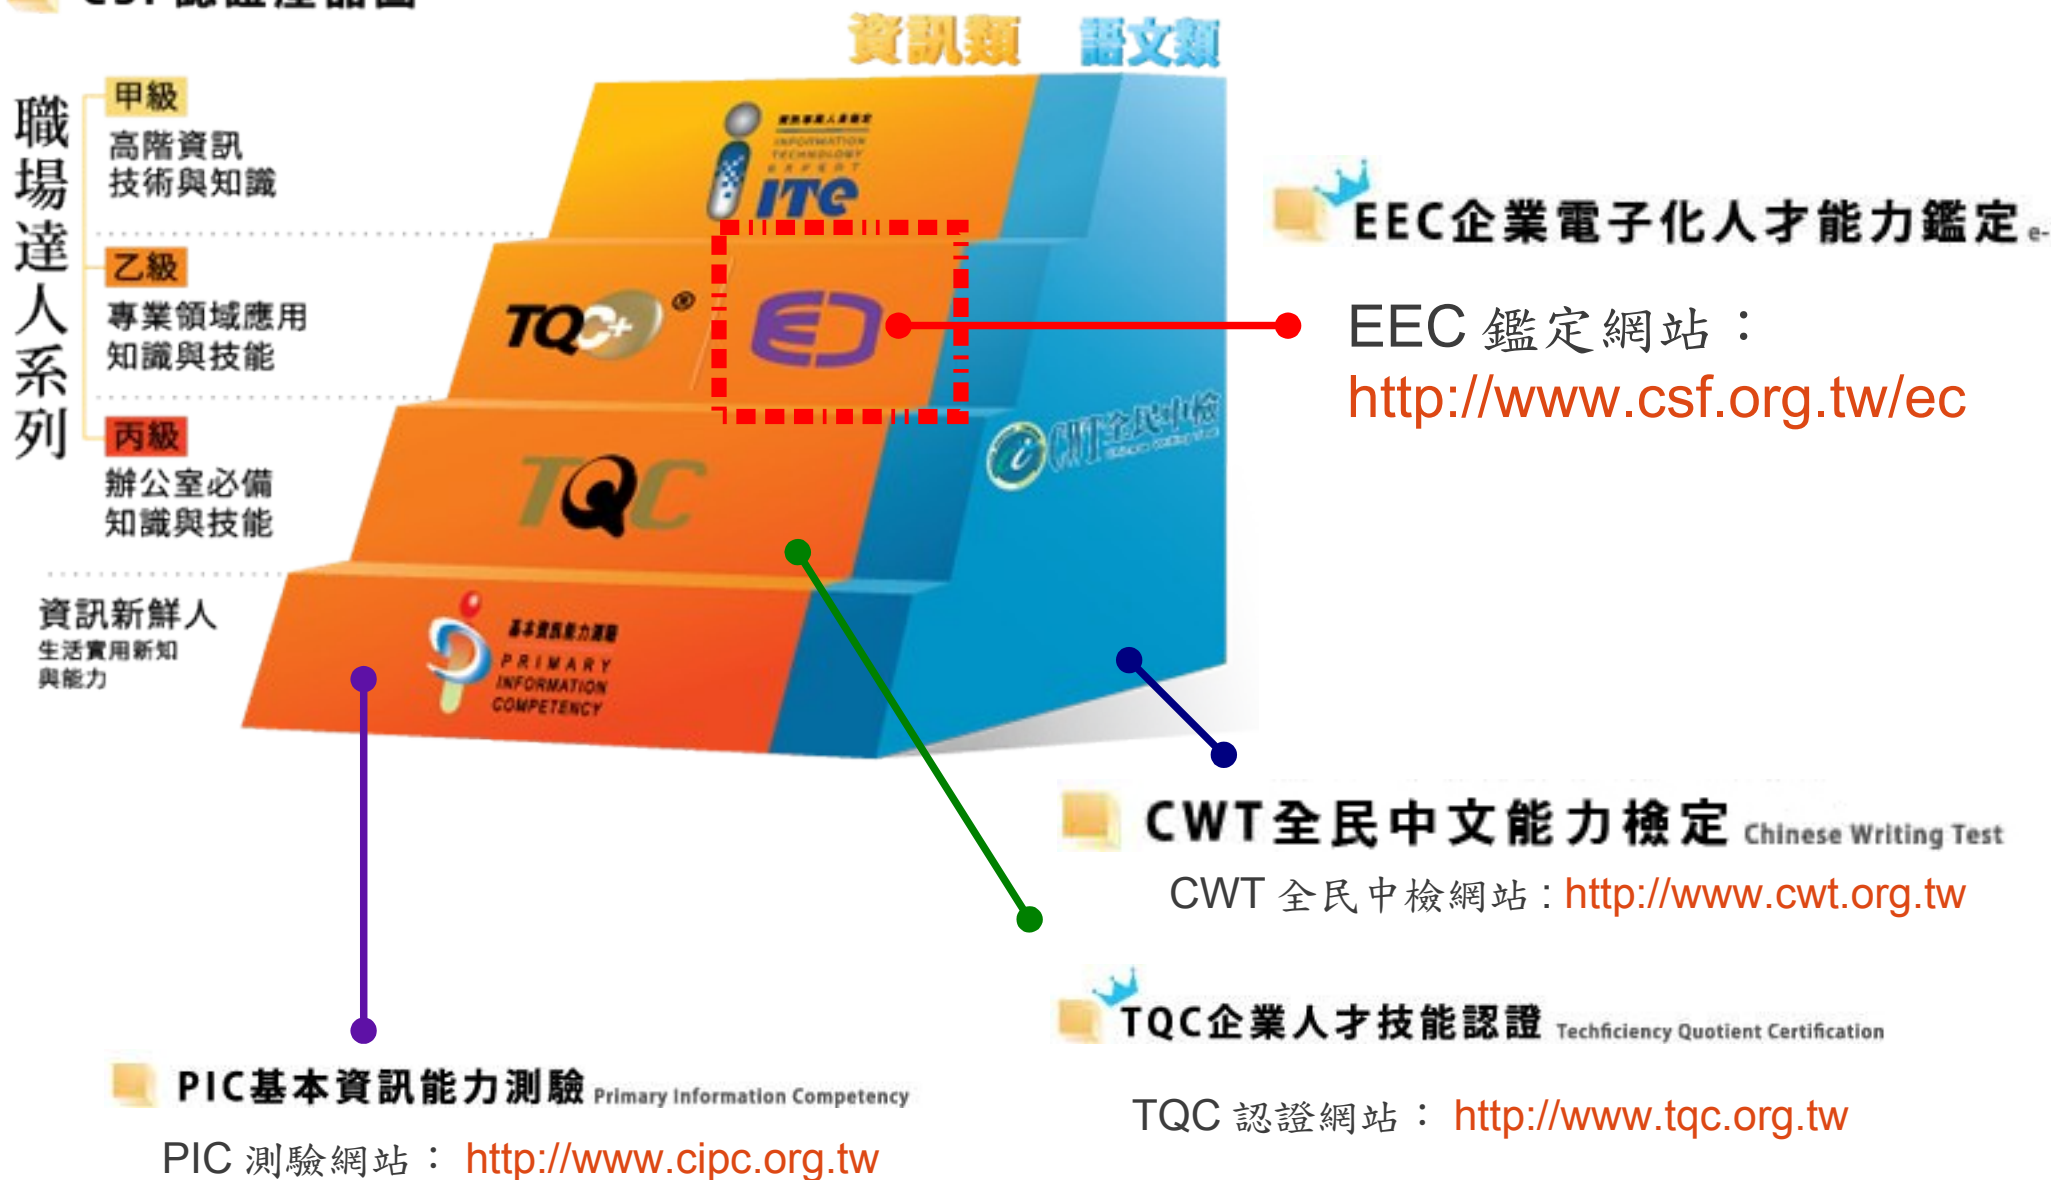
CSF 認證種類圖

資訊類 語文類

職場達人系列

甲級
高階資訊
技術與知識

乙級
專業領域應用
知識與技能

丙級
辦公室必備
知識與技能

資訊新鮮人
生活實用新知
與能力

INFORMATION TECHNOLOGY EXPERT
ITE

TQC+

TQC

PRIMARY INFORMATION COMPETENCY

CWT全民中檢

EEC企業電子化人才能力鑑定 e-

EEC 鑑定網站：
http://www.csf.org.tw/ec

CWT全民中文能力檢定 Chinese Writing Test

CWT 全民中檢網站：http://www.cwt.org.tw

TQC企業人才技能認證 Techficiency Quotient Certification

TQC 認證網站： http://www.tqc.org.tw

PIC基本資訊能力測驗 Primary Information Competency

PIC 測驗網站： http://www.cipc.org.tw